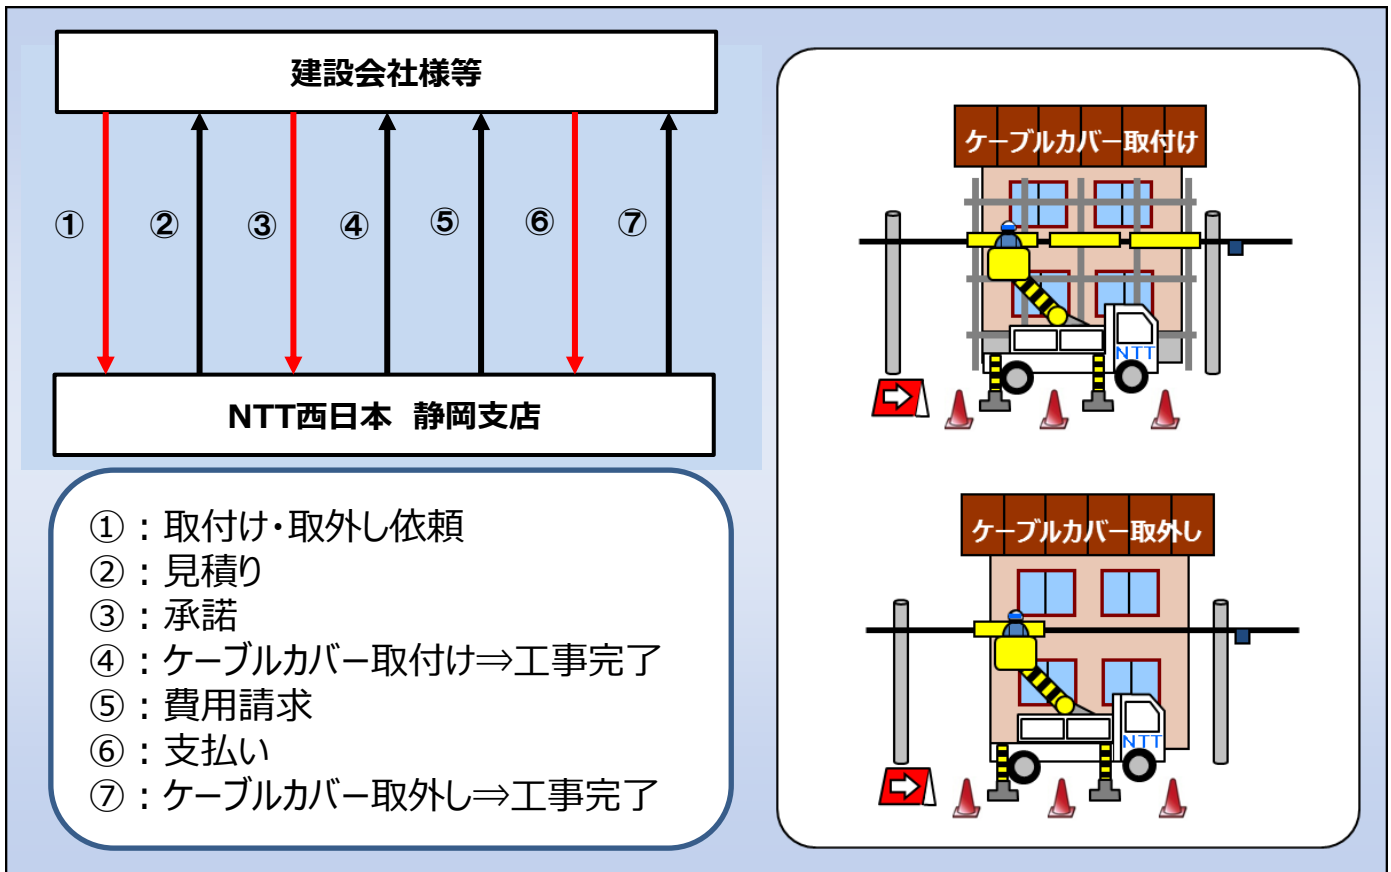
建設会社様等

① ② ③ ④ ⑤ ⑥ ⑦

NTT西日本　静岡支店

①：取付け・取外し依頼
②：見積り
③：承諾
④：ケーブルカバー取付け⇒工事完了
⑤：費用請求
⑥：支払い
⑦：ケーブルカバー取外し⇒工事完了

ケーブルカバー取付け

NTT

ケーブルカバー取外し

NTT